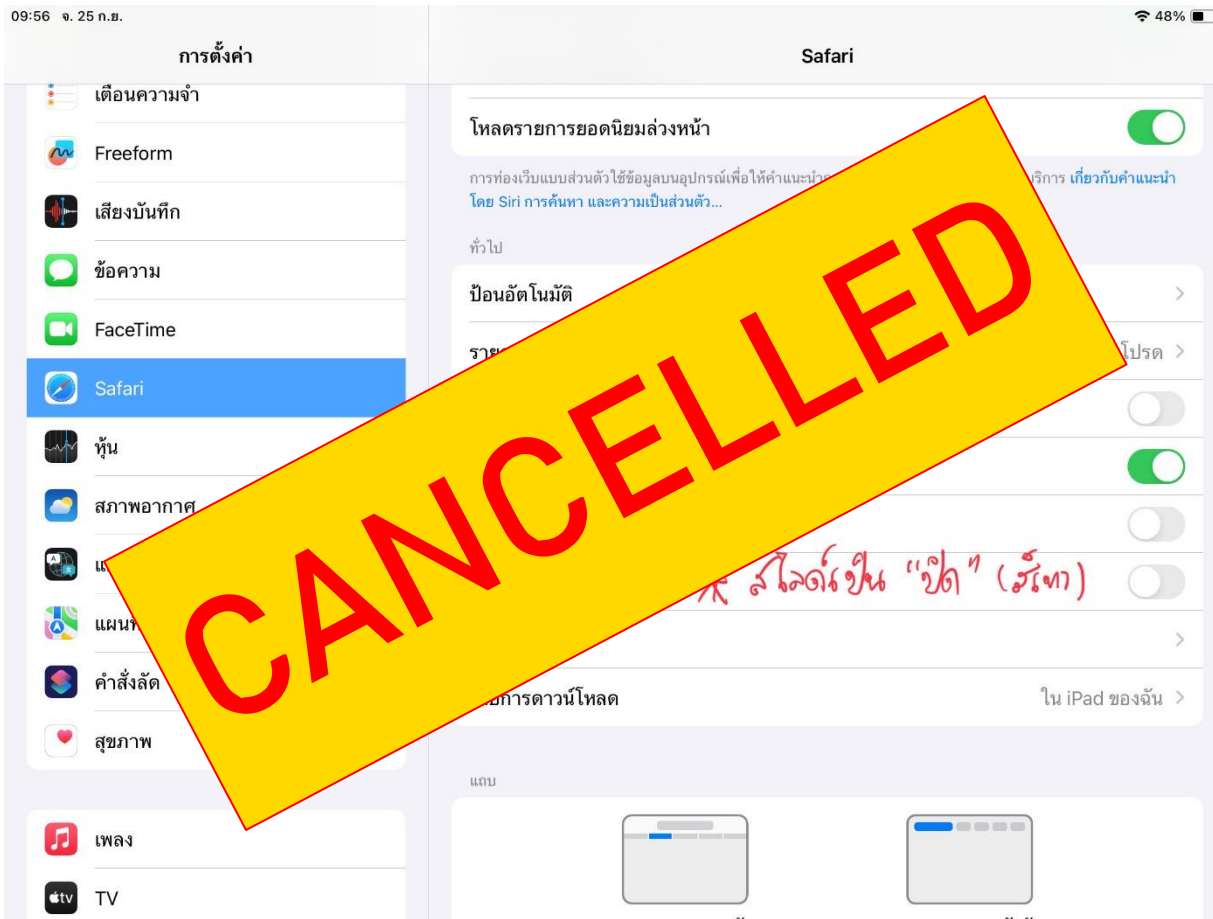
09:56 จ. 25 ก.ย.

48%

การตั้งค่า

เตือนความจำ

Freeform

เสียงบันทึก

ข้อความ

FaceTime

Safari

หุ้น

สภาพอากาศ

แ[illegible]

แผนท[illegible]

คำสั่งลัด

สุขภาพ

เพลง

TV

Safari

โหลดรายการยอดนิยมล่วงหน้า

การท่องเว็บแบบส่วนตัวใช้ข้อมูลบนอุปกรณ์เพื่อให้คำแนะนำ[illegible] บริการ เกี่ยวกับคำแนะนำโดย Siri การค้นหา และความเป็นส่วนตัว...

ทั่วไป

ป้อนอัตโนมัติ

ราย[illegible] โปรด

CANCELLED

สไลด์เป็น "ปิด" (ทั้งหมด)

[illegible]การดาวน์โหลด

ใน iPad ของฉัน

แถบ